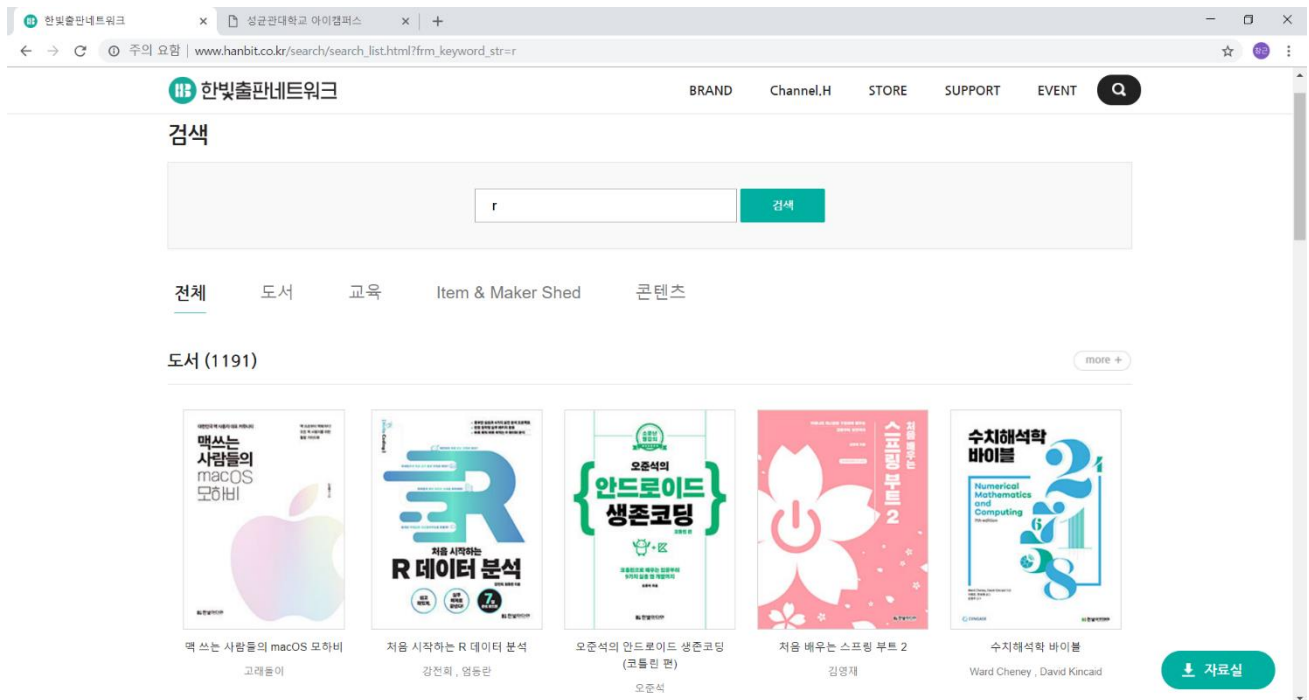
한빛출판네트워크 × 성균관대학교 아이캠퍼스 × +

주의 요함 | www.hanbit.co.kr/search/search_list.html?frm_keyword_str=r

한빛출판네트워크

BRAND Channel.H STORE SUPPORT EVENT

검색

r

검색

전체 도서 교육 Item & Maker Shed 콘텐츠

도서 (1191)

more +

맥쓰는 사람들의 macOS 모하비

처음 시작하는 R 데이터 분석

오준석의 {안드로이드 생존코딩}

처음 배우는 스프링 부트 2

수치해석학 바이블

Numerical Mathematics and Computing

맥 쓰는 사람들의 macOS 모하비
고래돌이

처음 시작하는 R 데이터 분석
강전희 , 엄동란

오준석의 안드로이드 생존코딩 (코틀린 편)
오준석

처음 배우는 스프링 부트 2
김영재

수치해석학 바이블
Ward Cheney , David Kincaid

자료실